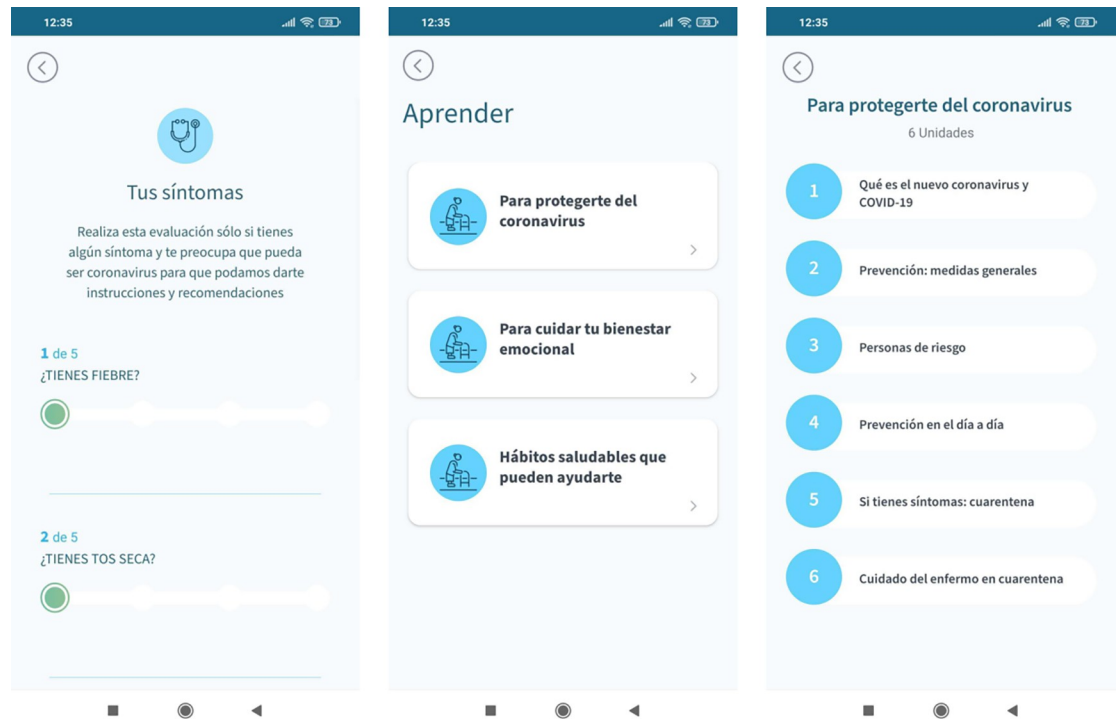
12:35

Tus síntomas

Realiza esta evaluación sólo si tienes algún síntoma y te preocupa que pueda ser coronavirus para que podamos darte instrucciones y recomendaciones

1 de 5
¿TIENES FIEBRE?

2 de 5
¿TIENES TOS SECA?

12:35

Aprender

Para protegerte del coronavirus

Para cuidar tu bienestar emocional

Hábitos saludables que pueden ayudarte

12:35

Para protegerte del coronavirus
6 Unidades

1 Qué es el nuevo coronavirus y COVID-19

2 Prevención: medidas generales

3 Personas de riesgo

4 Prevención en el día a día

5 Si tienes síntomas: cuarentena

6 Cuidado del enfermo en cuarentena